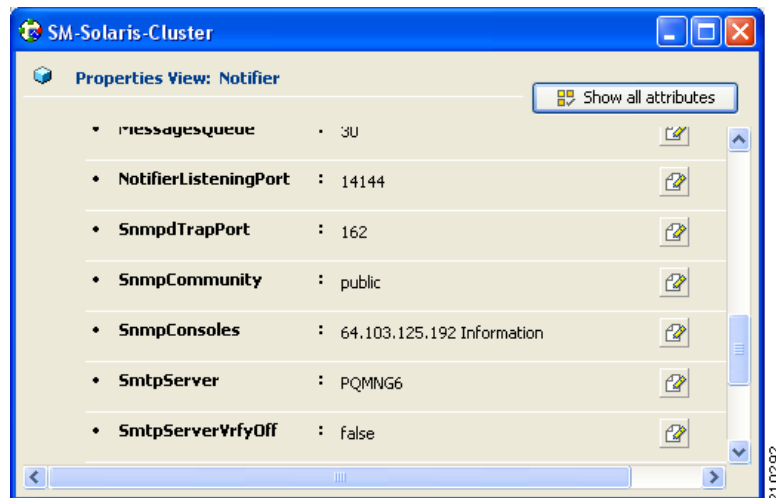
SM-Solaris-Cluster

Properties View: Notifier

Show all attributes

• MessagesQueue : 30

• NotifierListeningPort : 14144

• SnmpdTrapPort : 162

• SnmpCommunity : public

• SnmpConsoles : 64.103.125.192 Information

• SmtpServer : PQMNG6

• SmtpServerVrfyOff : false

210292